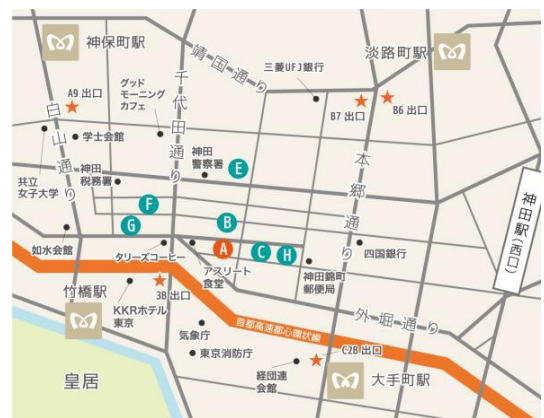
神保町駅
淡路町駅
靖国通り
三菱UFJ銀行
A9 出口
グッド モーニング カフェ
B7 出口
B6 出口
白山通り
学士会館
千代田通り
神田 警察署
E
本郷通り
共立 女子大学
神田 税務署
F
G
B
神田駅 (西口)
如水会館
タリーズコーヒー
A
C
H
四国銀行
アスリート 食堂
神田錦町 郵便局
竹橋駅
3B 出口
KKRホテル 東京
外堀通り
首都高速都心環状線
気象庁
東京消防庁
C2B 出口
経団連 会館
皇居
大手町駅